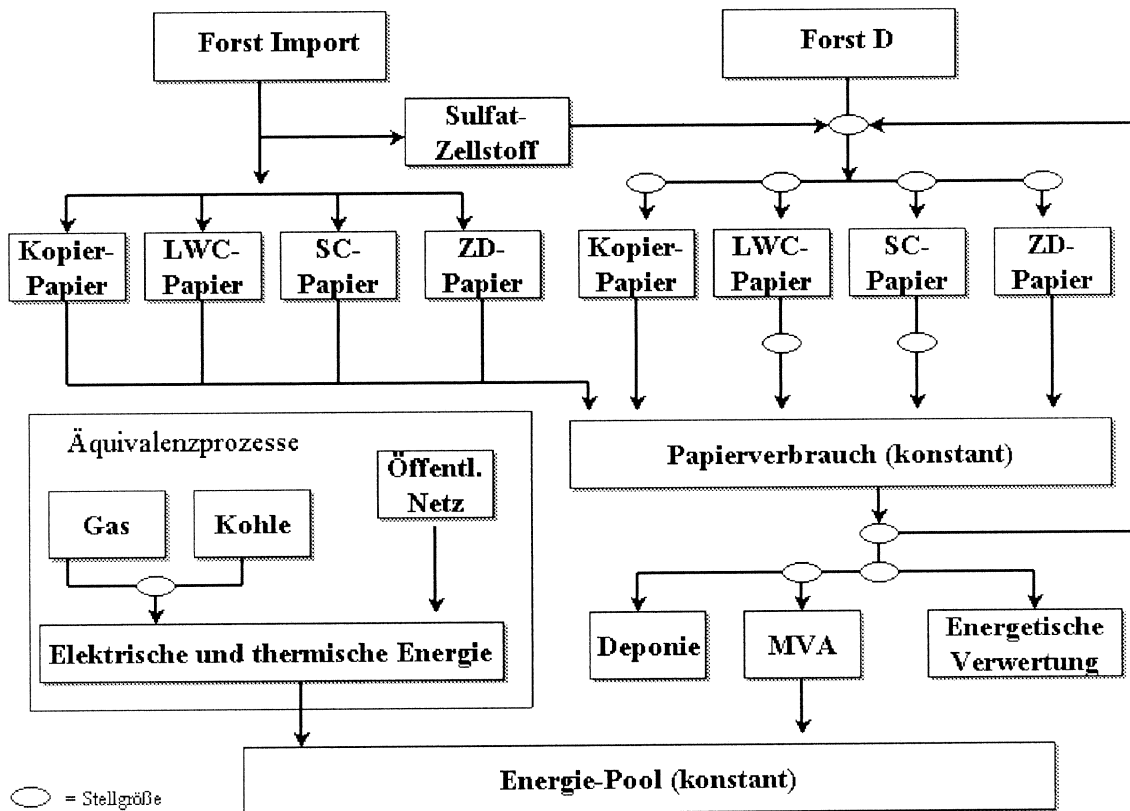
Forst Import

Forst D

Sulfat-Zellstoff

Kopier-Papier

LWC-Papier

SC-Papier

ZD-Papier

Kopier-Papier

LWC-Papier

SC-Papier

ZD-Papier

Äquivalenzprozesse

Öffentl. Netz

Gas

Kohle

Elektrische und thermische Energie

Papierverbrauch (konstant)

Deponie

MVA

Energetische Verwertung

Energie-Pool (konstant)

= Stellgröße